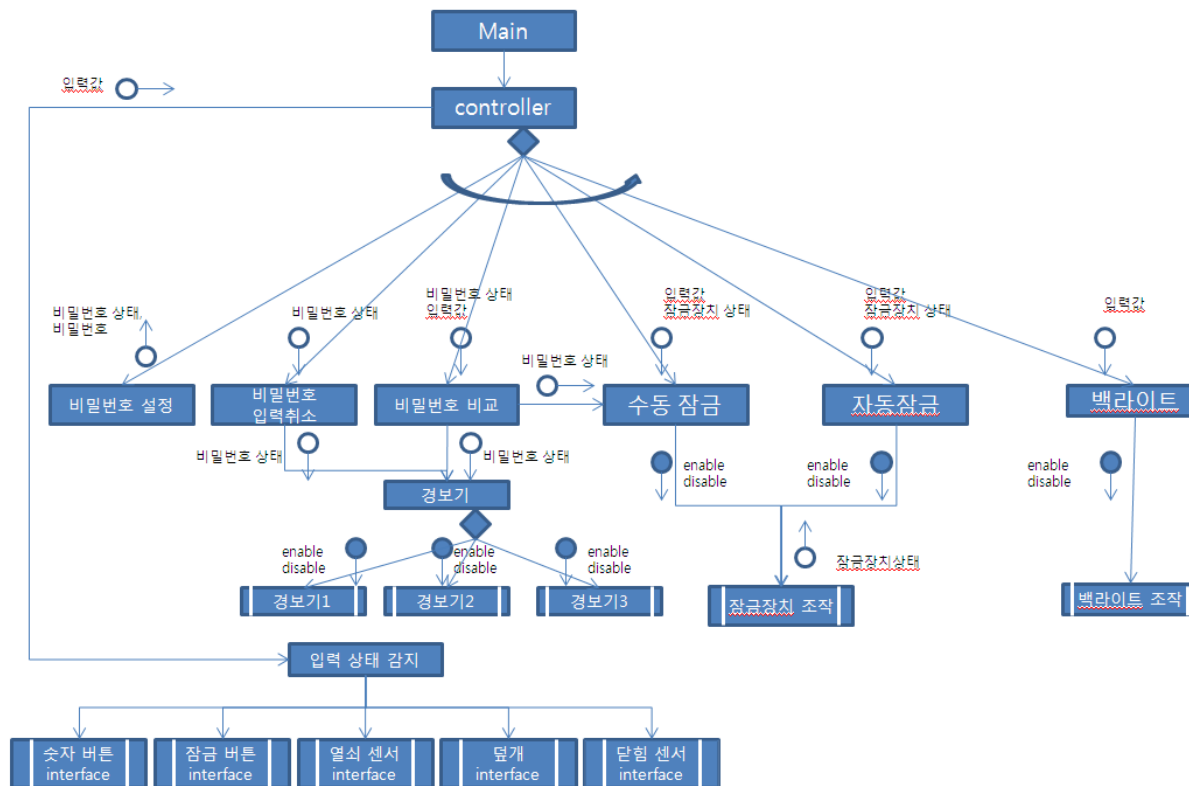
Main

입력값

controller

비밀번호 상태,
비밀번호

비밀번호 상태

비밀번호 상태
입력값

입력값
잠금장치 상태

입력값
잠금장치 상태

입력값

비밀번호 상태

비밀번호 설정

비밀번호
입력취소

비밀번호 비교

수동 잠금

자동잠금

백라이트

비밀번호 상태

비밀번호 상태

enable
disable

enable
disable

enable
disable

경보기

enable
disable

enable
disable

enable
disable

잠금장치상태

경보기1

경보기2

경보기3

잠금장치 조작

백라이트 조작

입력 상태 감지

숫자 버튼
interface

잠금 버튼
interface

열쇠 센서
interface

덮개
interface

닫힘 센서
interface